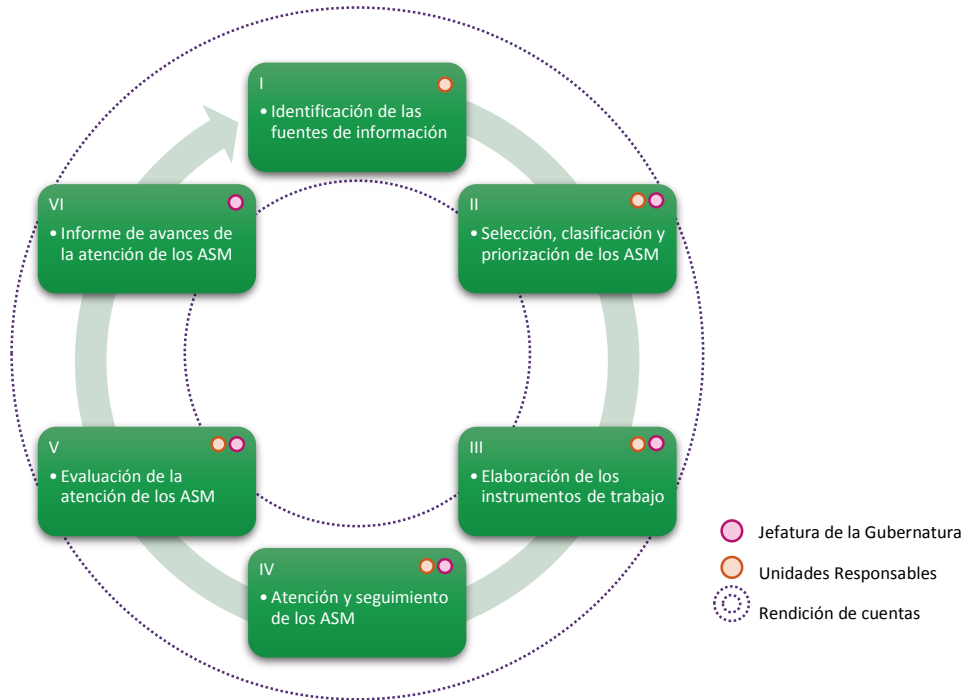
I
• Identificación de las fuentes de información

II
• Selección, clasificación y priorización de los ASM

III
• Elaboración de los instrumentos de trabajo

IV
• Atención y seguimiento de los ASM

V
• Evaluación de la atención de los ASM

VI
• Informe de avances de la atención de los ASM

Jefatura de la Gubernatura
Unidades Responsables
Rendición de cuentas